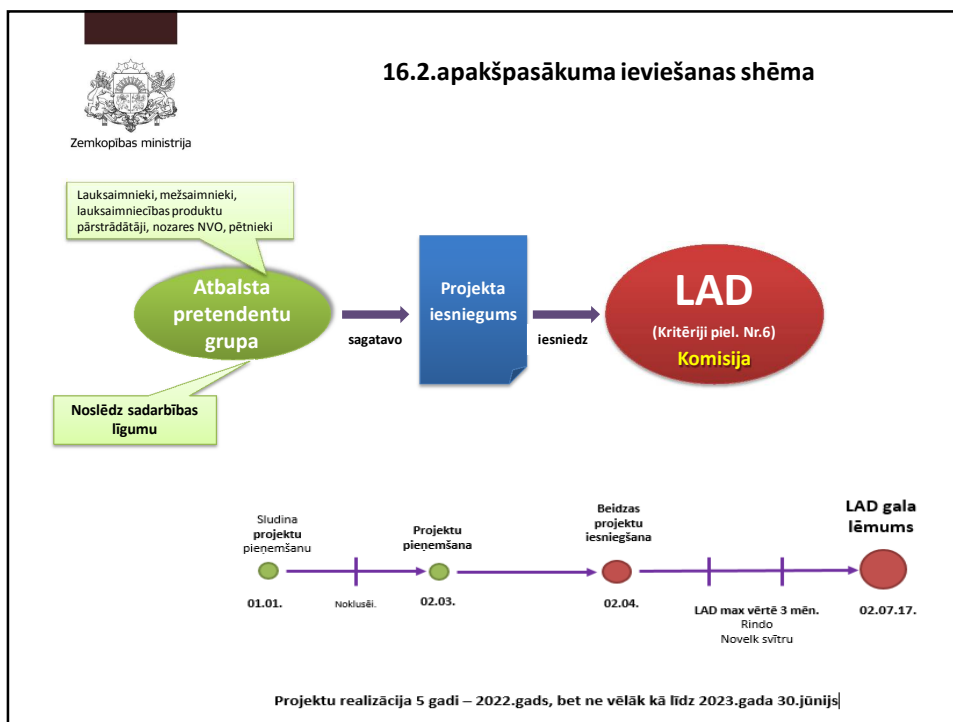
Zemkopības ministrija

16.2.apakšpasākuma ieviešanas shēma

Lauksaimnieki, mežsaimnieki, lauksaimniecības produktu pārstrādātāji, nozares NVO, pētnieki

Atbalsta pretendentu grupa

sagatavo

Projekta iesniegums

iesniedz

LAD
(Kritēriji piel. Nr.6)
Komisija

Noslēdz sadarbības līgumu

Sludina projektu pieņemšanu

01.01.

Noklusēi.

Projektu pieņemšana

02.03.

Beidzas projektu iesniegšana

02.04.

LAD max vērtē 3 mēn.
Rindo
Novelk svītru

LAD gala lēmums

02.07.17.

Projektu realizācija 5 gadi – 2022.gads, bet ne vēlāk kā līdz 2023.gada 30.jūnijs